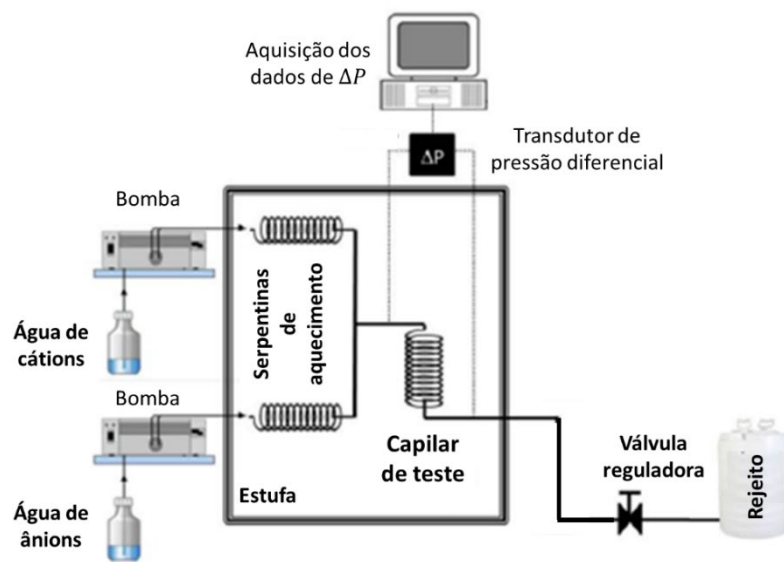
Aquisição dos dados de $\Delta P$

Transdutor de pressão diferencial

$\Delta P$

Bomba

Água de cátions

Bomba

Água de ânions

Serpentinas de aquecimento

Capilar de teste

Estufa

Válvula reguladora

Rejeito